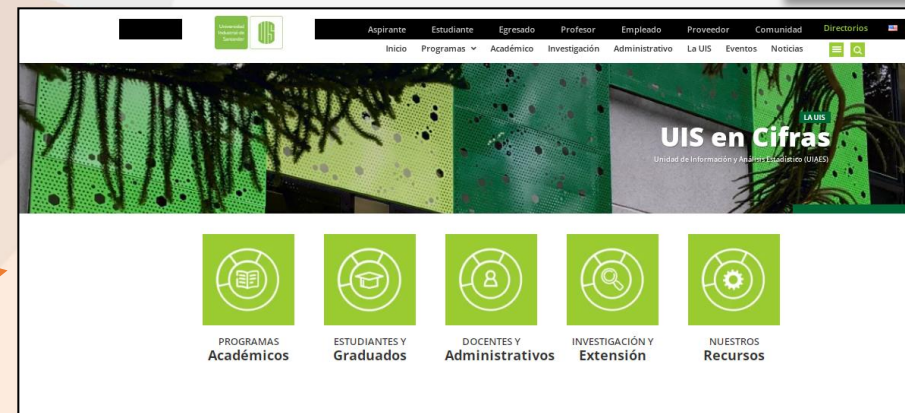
Universidad Industrial de Santander

Aspirante Estudiante Egresado Profesor Empleado Proveedor Comunidad Directorios

Inicio Programas Académico Investigación Administrativo La UIS Eventos Noticias

LA UIS
UIS en Cifras
Unidad de Información y Análisis Estadístico (UIAES)

PROGRAMAS
Académicos

ESTUDIANTES Y
Graduados

DOCENTES Y
Administrativos

INVESTIGACIÓN Y
Extensión

NUESTROS
Recursos